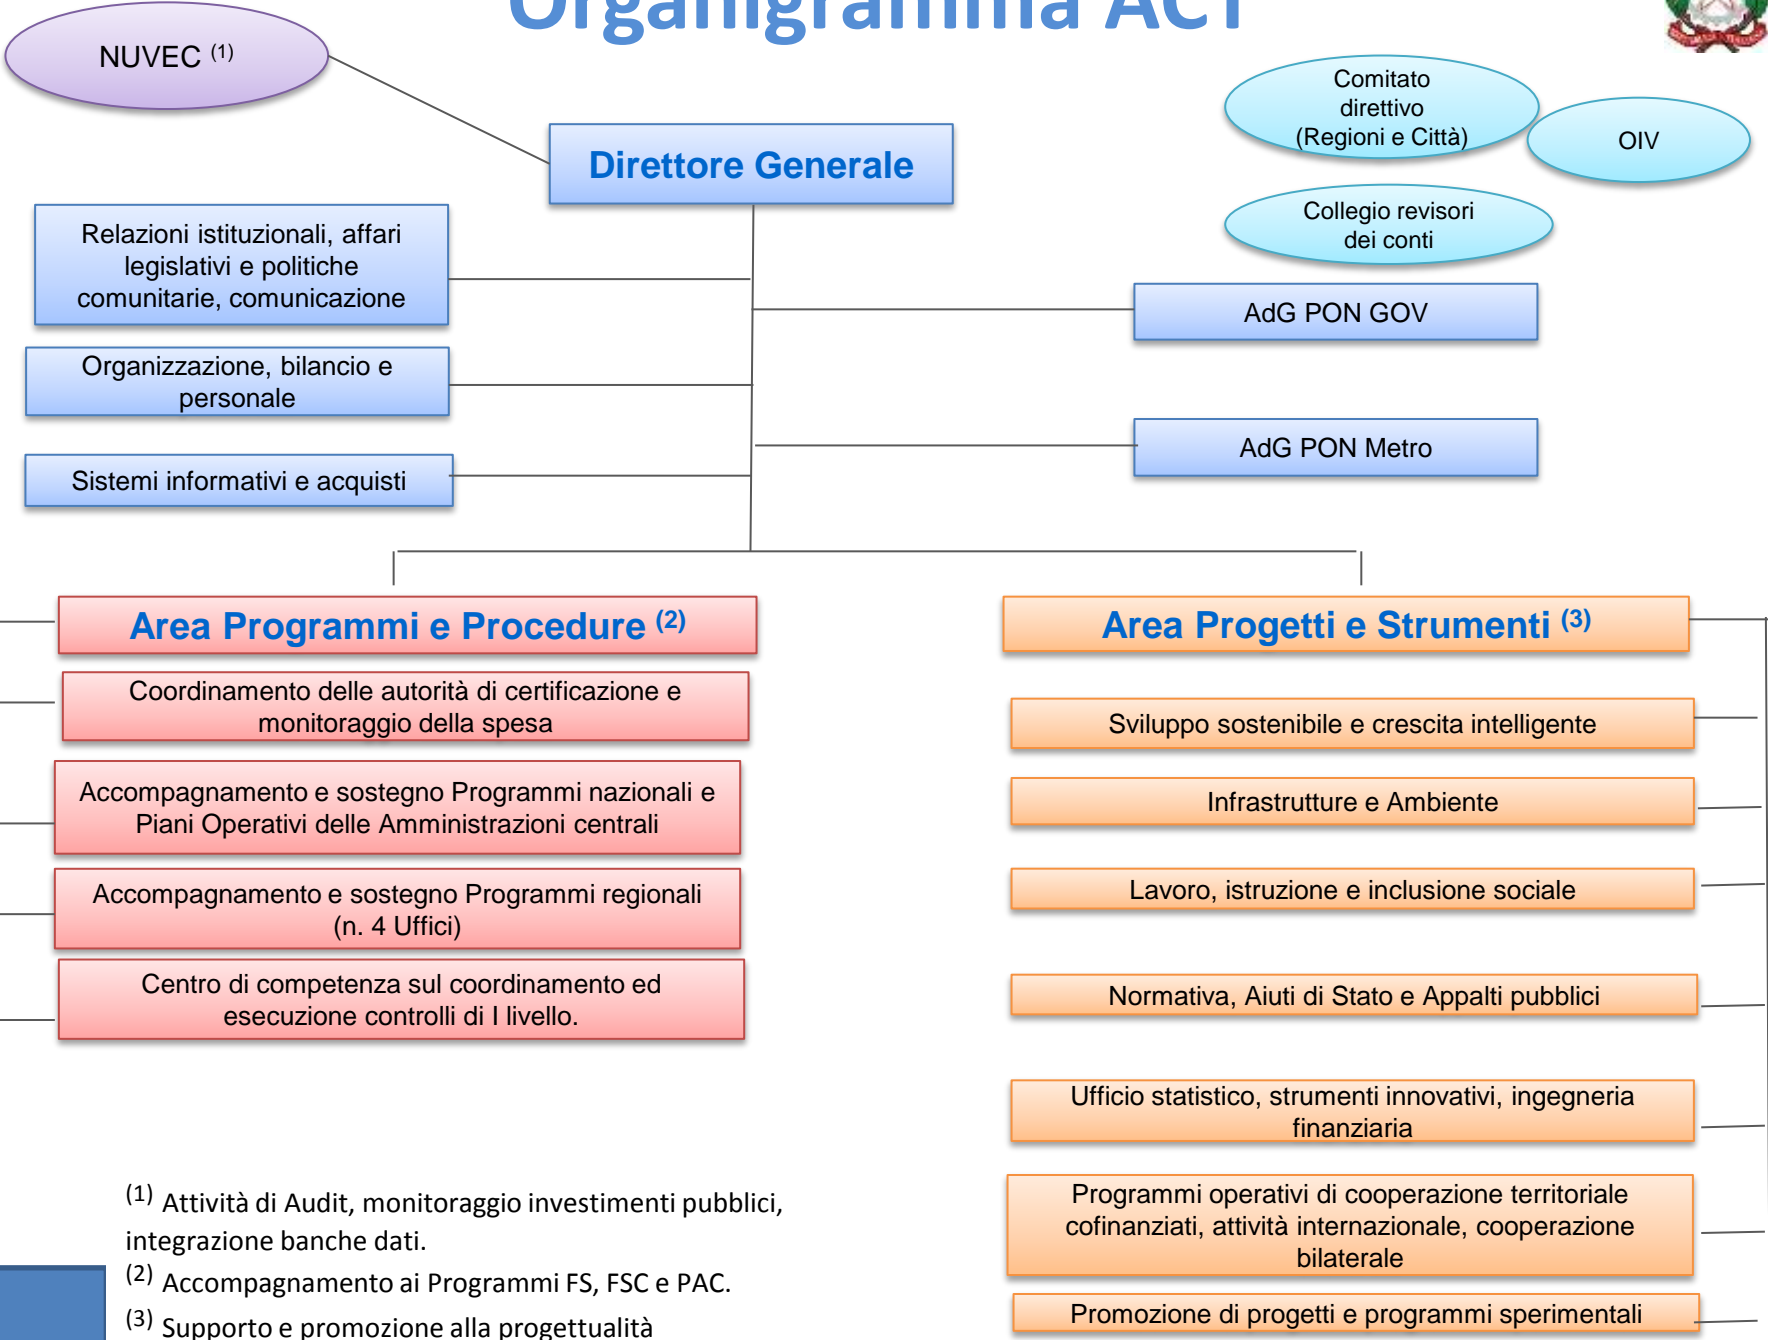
Organigramma ACT

NUVEC $^{(1)}$

Direttore Generale

Comitato direttivo (Regioni e Città)

OIV

Collegio revisori dei conti

Relazioni istituzionali, affari legislativi e politiche comunitarie, comunicazione

Organizzazione, bilancio e personale

Sistemi informativi e acquisti

AdG PON GOV

AdG PON Metro

Area Programmi e Procedure $^{(2)}$

Coordinamento delle autorità di certificazione e monitoraggio della spesa

Accompagnamento e sostegno Programmi nazionali e Piani Operativi delle Amministrazioni centrali

Accompagnamento e sostegno Programmi regionali (n. 4 Uffici)

Centro di competenza sul coordinamento ed esecuzione controlli di I livello.

Area Progetti e Strumenti $^{(3)}$

Sviluppo sostenibile e crescita intelligente

Infrastrutture e Ambiente

Lavoro, istruzione e inclusione sociale

Normativa, Aiuti di Stato e Appalti pubblici

Ufficio statistico, strumenti innovativi, ingegneria finanziaria

Programmi operativi di cooperazione territoriale cofinanziati, attività internazionale, cooperazione bilaterale

Promozione di progetti e programmi sperimentali

$^{(1)}$ Attività di Audit, monitoraggio investimenti pubblici, integrazione banche dati.

$^{(2)}$ Accompagnamento ai Programmi FS, FSC e PAC.

$^{(3)}$ Supporto e promozione alla progettualità